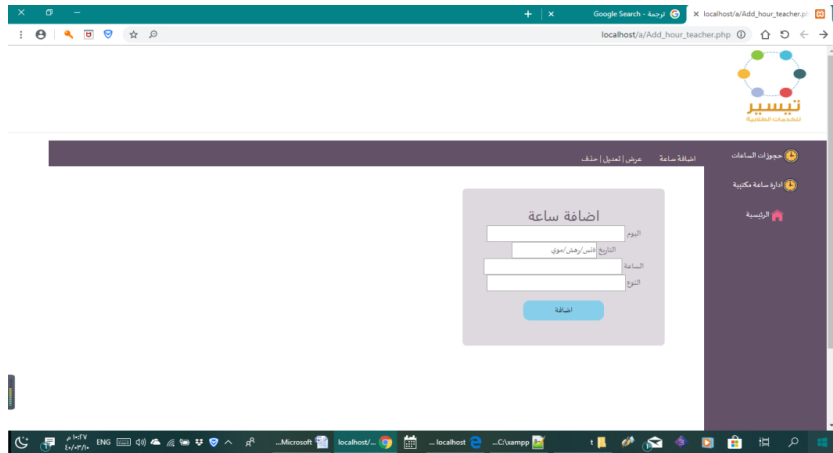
localhost/a/Add_hour_teacher.ph
Google Search - ترجمة
localhost/a/Add_hour_teacher.php

تيسير
للخدمات العقلية

حجوزات الساعات
ادارة ساعة مكتبية
الرئيسية

اضافة ساعة
عرض | تعديل | حذف

اضافة ساعة
اليوم
التاريخ
يوم/شهر/سنة
الساعة
النوع
اضافة

ENG
...Microsoft
localhost/...
localhost
...C:\xampp